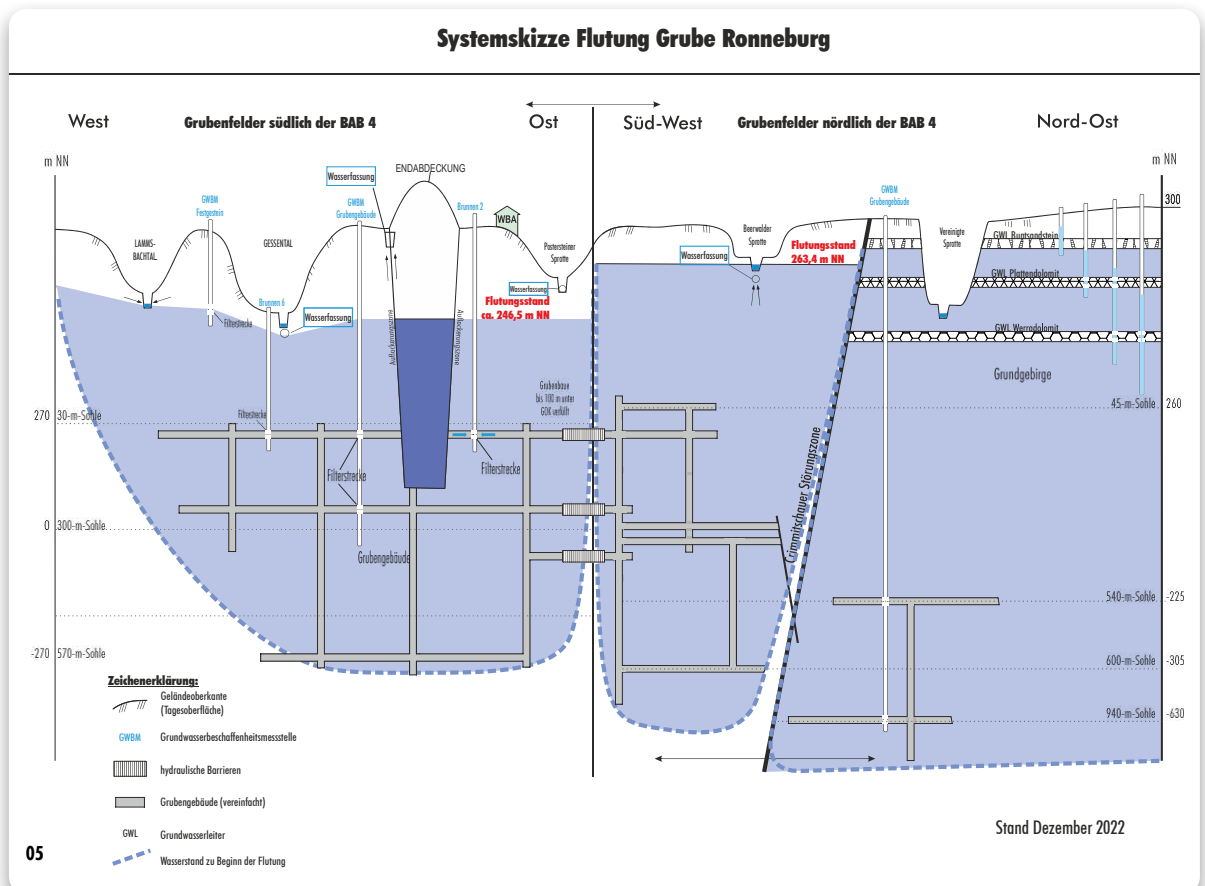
Systemskizze Flutung Grube Ronneburg

West

Grubenfelder südlich der BAB 4

Ost

Süd-West

Grubenfelder nördlich der BAB 4

Nord-Ost

m NN

m NN

ENDABDECKUNG

Wasserfassung

GWBM Festgestein

GWBM Grubengebäude

Brunnen 2

WBA

LAMMSBACHTAL

GESSENTAL

Pastersteiner Sprotte

Wasserfassung

Brunnen 6

Wasserfassung

Filterstrecke

Auflockerungszone

Auflockerungszone

Flutungsstand ca. 246,5 m NN

Beerwalder Sprotte

Wasserfassung

Flutungsstand 263,4 m NN

GWBM Grubengebäude

Vereinigte Sprotte

GWL Buntsandstein

GWL Plattendolomit

GWL Werradolomit

Grundgebirge

300

260

Grubenbaue bis 100 m unter GOK verfüllt

270 30-m-Sohle

Filterstrecke

Filterstrecke

Filterstrecke

0 300-m-Sohle

Grubengebäude

Crimmitschauer Störungszone

45-m-Sohle

540-m-Sohle -225

-270 570-m-Sohle

600-m-Sohle -305

940-m-Sohle -630

Zeichenerklärung:

Geländeoberkante (Tagesoberfläche)

GWBM Grundwasserbeschaffenheitsmessstelle

hydraulische Barrieren

Grubengebäude (vereinfacht)

GWL Grundwasserleiter

Wasserstand zu Beginn der Flutung

Stand Dezember 2022

05